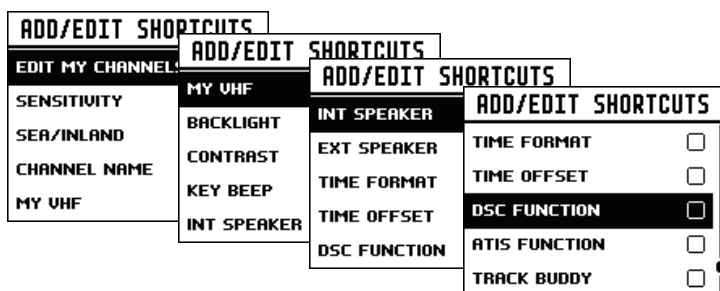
ADD/EDIT SHORTCUTS
EDIT MY CHANNELS
SENSITIVITY
SEA/INLAND
CHANNEL NAME
MY VHF

ADD/EDIT SHORTCUTS
MY VHF
BACKLIGHT
CONTRAST
KEY BEEP
INT SPEAKER

ADD/EDIT SHORTCUTS
INT SPEAKER
EXT SPEAKER
TIME FORMAT
TIME OFFSET
DSC FUNCTION

ADD/EDIT SHORTCUTS
TIME FORMAT ☐
TIME OFFSET ☐
DSC FUNCTION ☐
ATIS FUNCTION ☐
TRACK BUDDY ☐